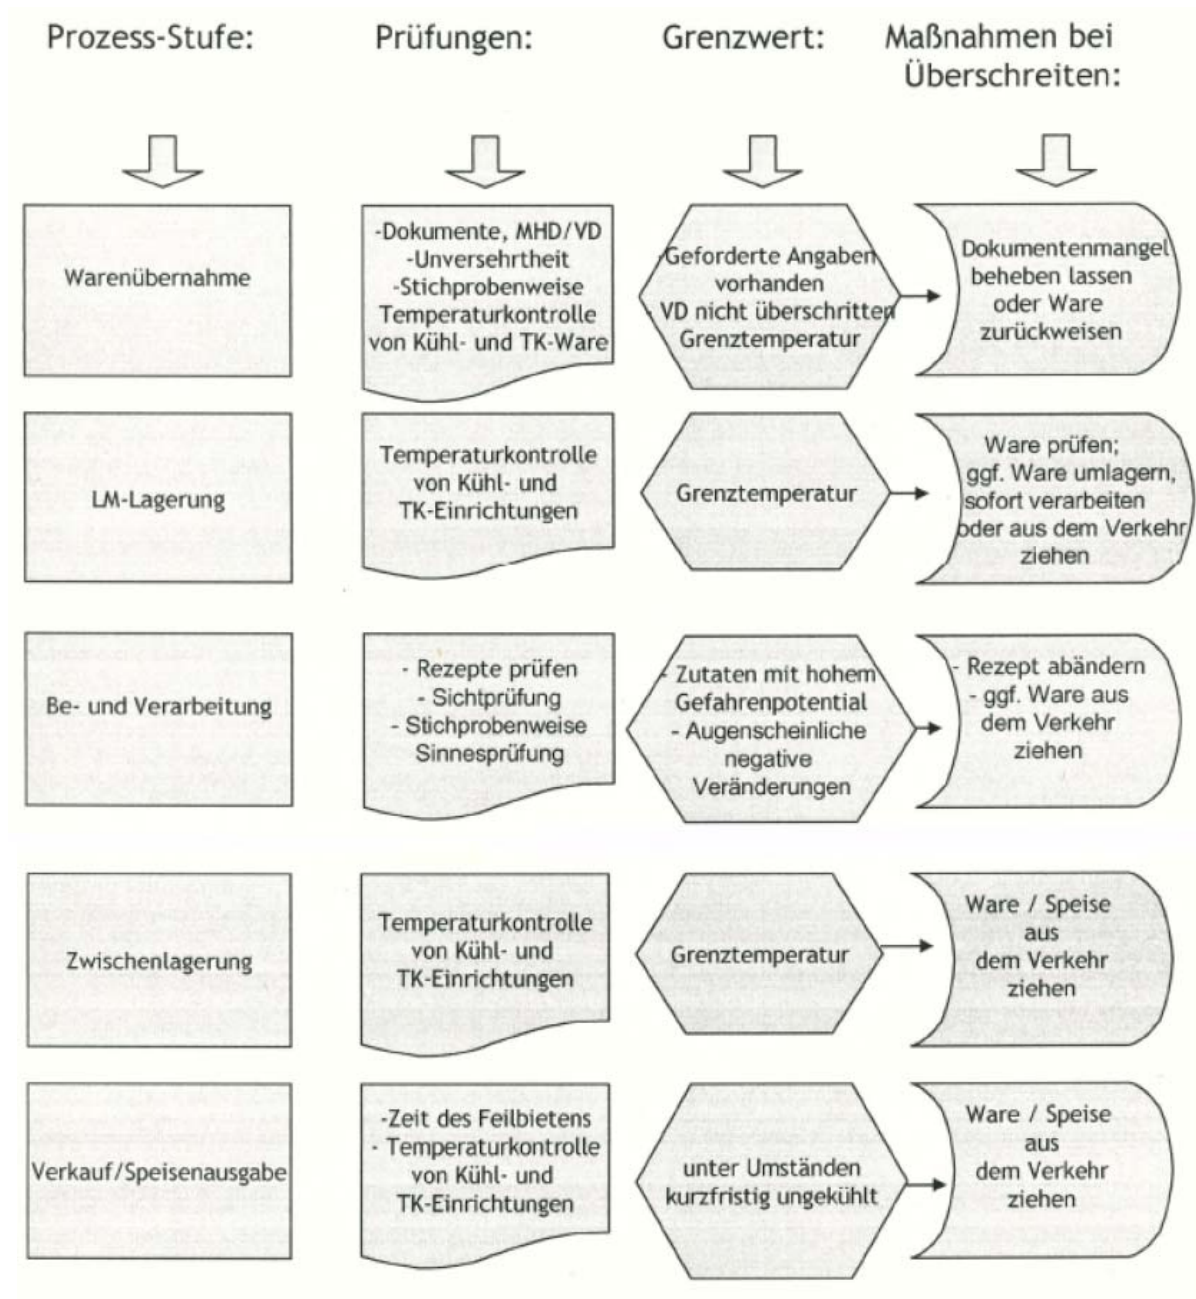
Prozess-Stufe:

Prüfungen:

Grenzwert:

Maßnahmen bei Überschreiten:

Warenübernahme

-Dokumente, MHD/VD
-Unversehrtheit
-Stichprobenweise Temperaturkontrolle von Kühl- und TK-Ware

-Geforderte Angaben vorhanden
-VD nicht überschritten
-Grenztemperatur

Dokumentenmangel beheben lassen oder Ware zurückweisen

LM-Lagerung

Temperaturkontrolle von Kühl- und TK-Einrichtungen

Grenztemperatur

Ware prüfen; ggf. Ware umlagern, sofort verarbeiten oder aus dem Verkehr ziehen

Be- und Verarbeitung

- Rezepte prüfen
- Sichtprüfung
- Stichprobenweise Sinnesprüfung

- Zutaten mit hohem Gefahrenpotential
- Augenscheinliche negative Veränderungen

- Rezept abändern
- ggf. Ware aus dem Verkehr ziehen

Zwischenlagerung

Temperaturkontrolle von Kühl- und TK-Einrichtungen

Grenztemperatur

Ware / Speise aus dem Verkehr ziehen

Verkauf/Speisenausgabe

-Zeit des Feilbietens
- Temperaturkontrolle von Kühl- und TK-Einrichtungen

unter Umständen kurzfristig ungekühlt

Ware / Speise aus dem Verkehr ziehen